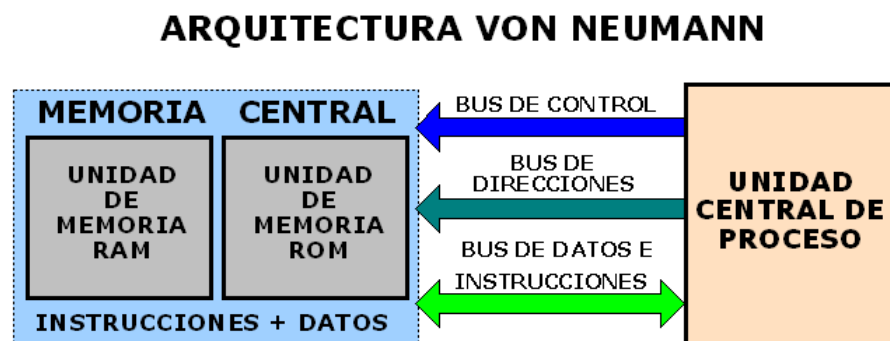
ARQUITECTURA VON NEUMANN

MEMORIA CENTRAL

UNIDAD DE MEMORIA RAM

UNIDAD DE MEMORIA ROM

INSTRUCCIONES + DATOS

BUS DE CONTROL

BUS DE DIRECCIONES

BUS DE DATOS E INSTRUCCIONES

UNIDAD CENTRAL DE PROCESO